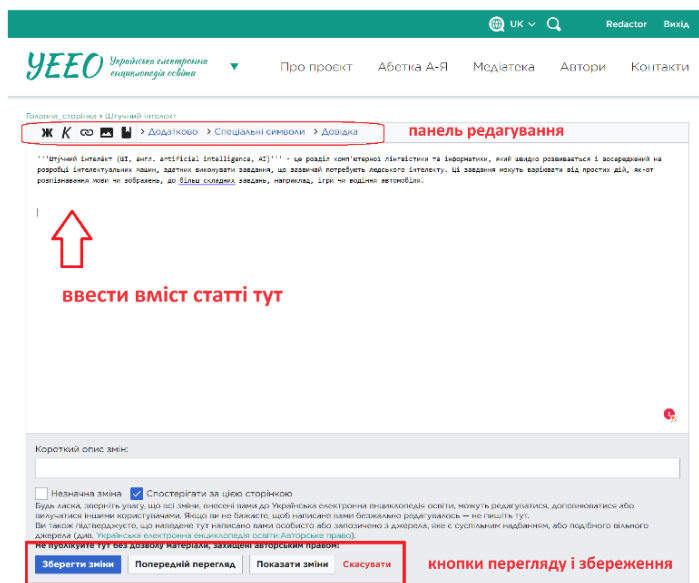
UK Redactor Вихід

УЕЕО Українська електронна енциклопедія освіти

Про проєкт Абетка А-Я Медіатека Автори Контакти

Головна_сторінка > Штучний інтелект

Ж К > Додатково > Спеціальні символи > Довідка

панель редагування

'''Штучний інтелект (ШІ, англ. artificial intelligence, AI)''' - це розділ комп'ютерної лінгвістики та інформатики, який швидко розвивається і зосереджений на розробці інтелектуальних машин, здатних виконувати завдання, що зазвичай потребують людського інтелекту. Ці завдання можуть варіювати від простих дій, як-от розпізнавання мови чи зображень, до більш складних завдань, наприклад, ігри чи водіння автомобіля.

ввести вміст статті тут

Короткий опис змін:

Незначна зміна Спостерігати за цією сторінкою

Будь ласка, зверніть увагу, що всі зміни, внесені вами до Українська електронна енциклопедія освіти, можуть редагуватися, доповнюватися або вилучатися іншими користувачами. Якщо ви не бажаєте, щоб написане вами безжально редагувалось — не пишіть тут.
Ви також підтверджуєте, що наведене тут написано вами особисто або запозичено з джерела, яке є суспільним надбанням, або подібного вільного джерела (див. Українська електронна енциклопедія освіти:Авторське право).
Не публікуйте тут без дозволу матеріали, захищені авторським правом!

Зберегти зміни Попередній перегляд Показати зміни Скасувати

кнопки перегляду і збереження